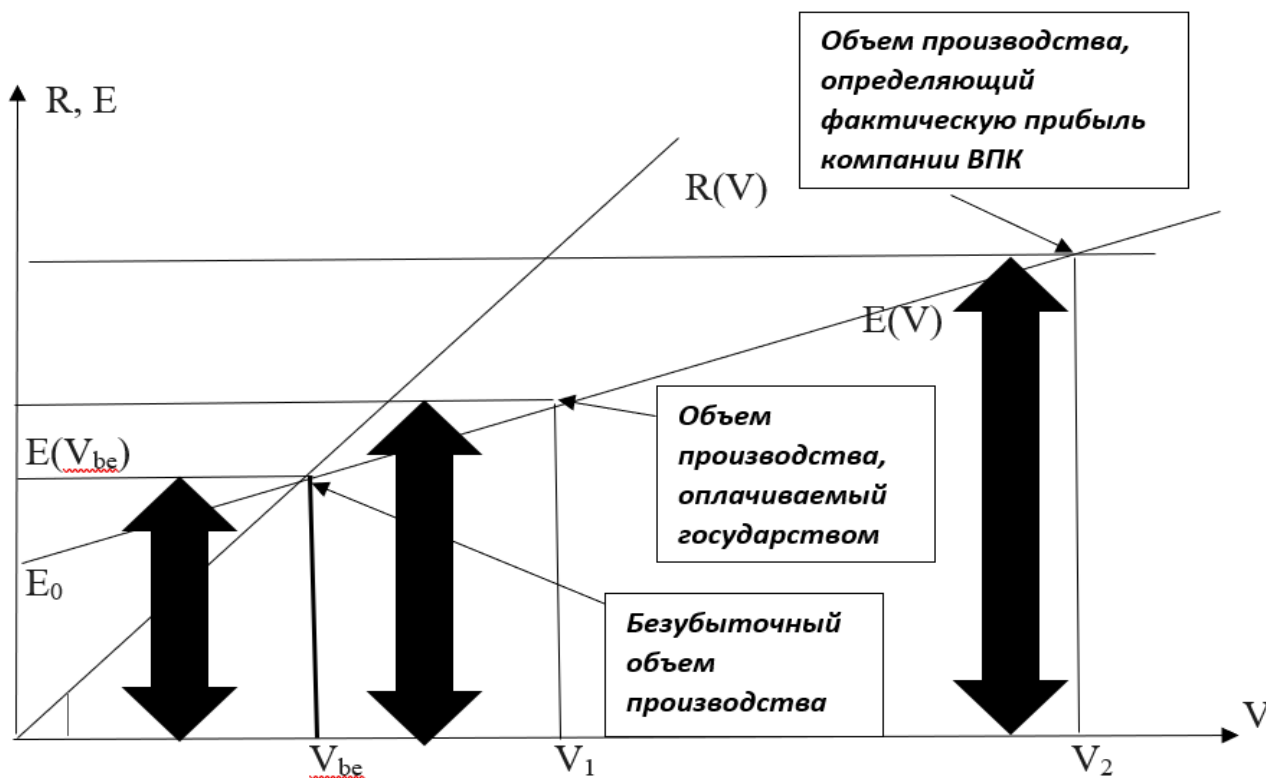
Объем производства, определяющий фактическую прибыль компании ВПК

R, E

R(V)

E(V)

Объем производства, оплачиваемый государством

$E(V_{be})$

$E_0$

Безубыточный объем производства

V

$V_{be}$

$V_1$

$V_2$